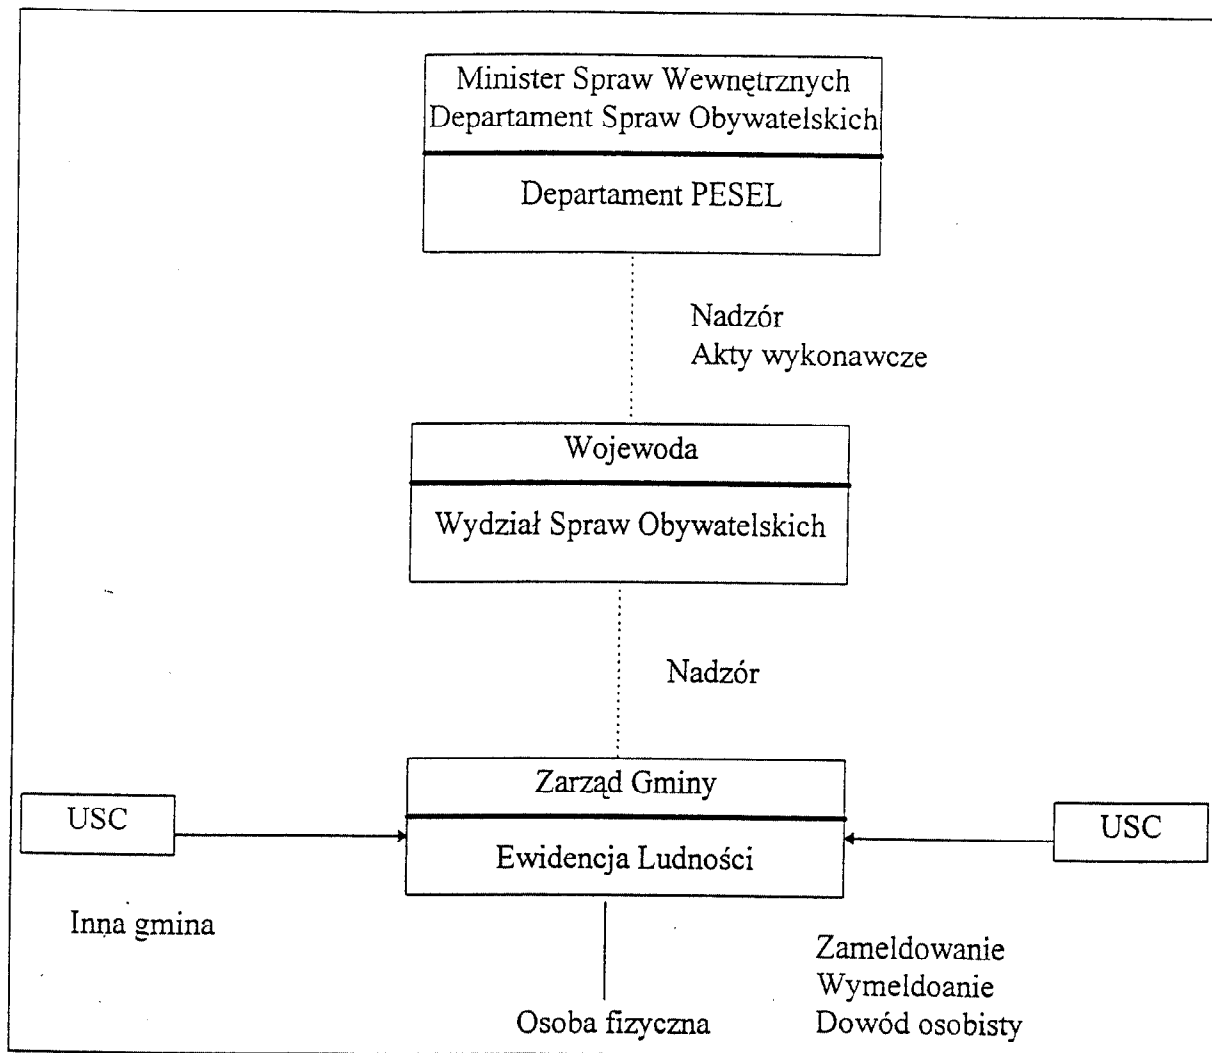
Minister Spraw Wewnętrznych
Departament Spraw Obywatelskich

Departament PESEL

Nadzór
Akty wykonawcze

Wojewoda

Wydział Spraw Obywatelskich

Nadzór

Zarząd Gminy

Ewidencja Ludności

USC

USC

Inna gmina

Zameldowanie
Wymeldoanie
Dowód osobisty

Osoba fizyczna